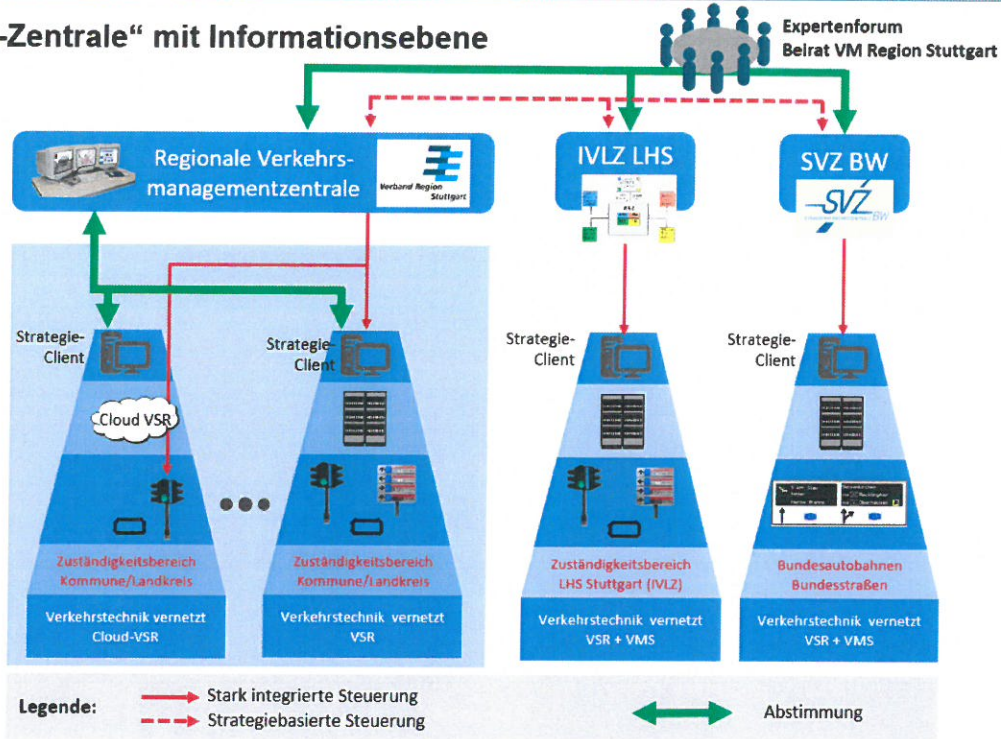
-Zentrale“ mit Informationsebene

Expertenforum
Beirat VM Region Stuttgart

Regionale Verkehrsmanagementzentrale

Verband Region Stuttgart

IVLZ LHS

SVZ BW

SVZ BW

Strategie-Client

Cloud VSR

Strategie-Client

Strategie-Client

Strategie-Client

Zuständigkeitsbereich Kommune/Landkreis

Verkehrstechnik vernetzt Cloud-VSR

Zuständigkeitsbereich Kommune/Landkreis

Verkehrstechnik vernetzt VSR

Zuständigkeitsbereich LHS Stuttgart (IVLZ)

Verkehrstechnik vernetzt VSR + VMS

Bundesautobahnen Bundesstraßen

Verkehrstechnik vernetzt VSR + VMS

Legende:

Stark integrierte Steuerung

Strategiebasierte Steuerung

Abstimmung